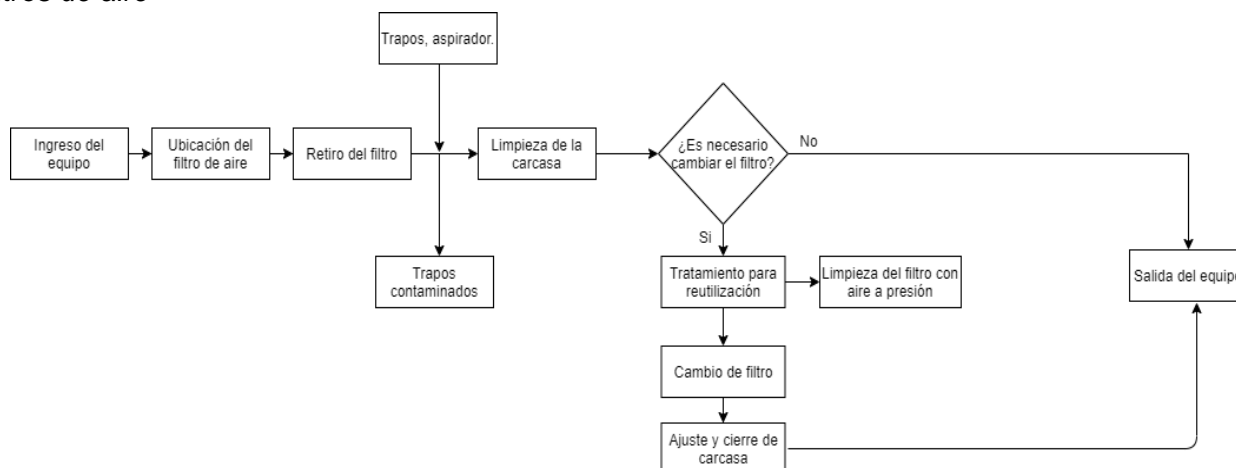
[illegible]ros de aire

Trapos, aspirador.

Ingreso del equipo

Ubicación del filtro de aire

Retiro del filtro

Limpieza de la carcasa

¿Es necesario cambiar el filtro?

No

Si

Trapos contaminados

Tratamiento para reutilización

Limpieza del filtro con aire a presión

Salida del equipo

Cambio de filtro

Ajuste y cierre de carcasa